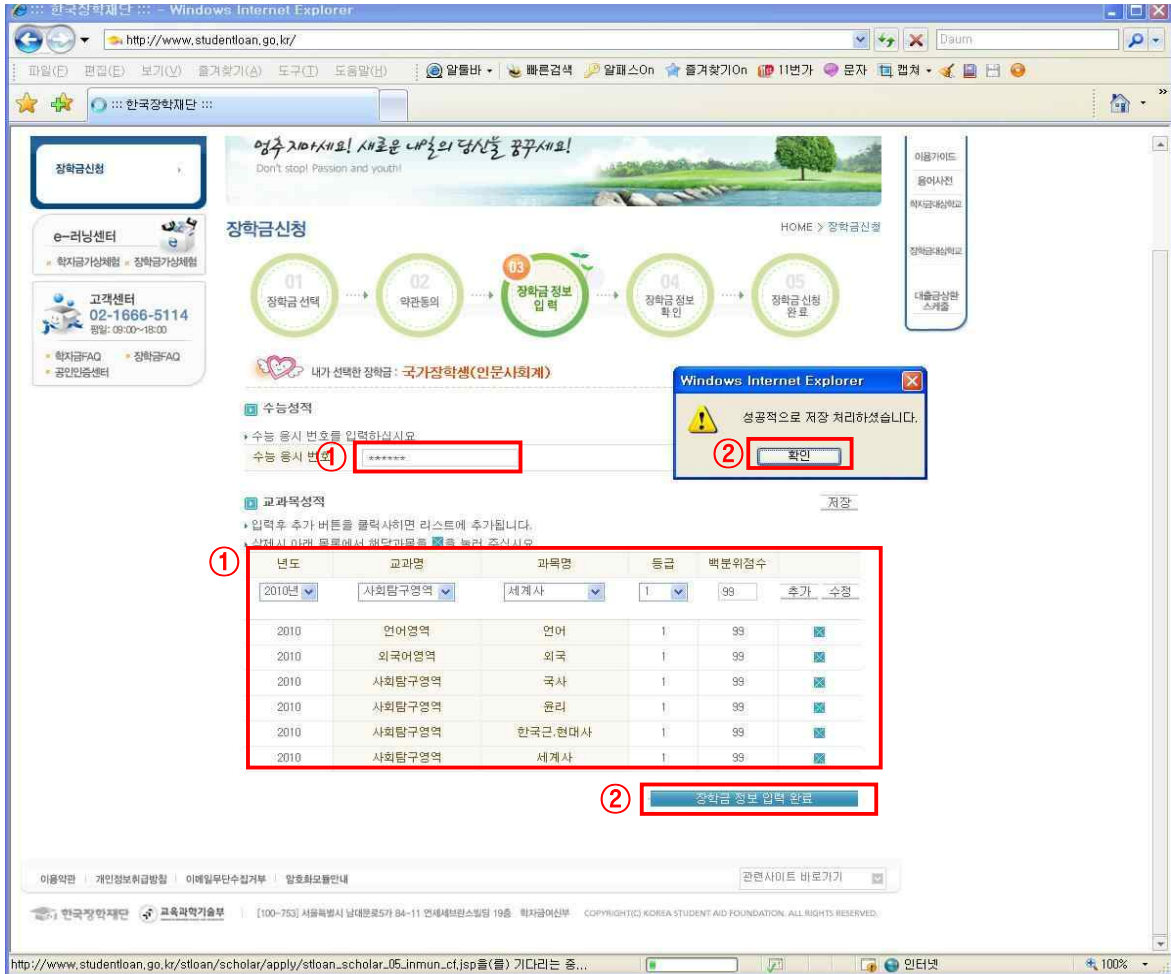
::: 한국장학재단 ::: - Windows Internet Explorer

http://www.studentloan.go.kr/

Daum

파일(F) 편집(E) 보기(V) 즐겨찾기(A) 도구(T) 도움말(H)

알툴바 빠른검색 알패스On 즐겨찾기On 11번가 문자 캡처

::: 한국장학재단 :::

장학금신청

e-러닝센터

학자금가상체험 장학금가상체험

고객센터
02-1666-5114
평일: 09:00~18:00

학자금FAQ 장학금FAQ
공인인증센터

멈추지마세요! 새로운 내일의 당신을 꿈꾸세요!
Don't stop! Passion and youth!

이용가이드
용어사전
학자금대상학교
장학금대상학교
대출금상환스케줄

장학금신청

HOME > 장학금신청

01 장학금 선택
02 약관동의
03 장학금 정보 입력
04 장학금 정보 확인
05 장학금 신청 완료

내가 선택한 장학금 : 국가장학생(인문사회계)

수능성적

수능 응시 번호를 입력하십시요

수능 응시 번호 ① ******

Windows Internet Explorer

성공적으로 저장 처리하셨습니다.

② 확인

교과목성적

저장

입력후 추가 버튼을 클릭사하면 리스트에 추가됩니다.

삭제시 아래 목록에서 해당과목을 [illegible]를 눌러 주십시요

①

| 년도 | 교과명 | 과목명 | 등급 | 백분위점수 | |
|---|---|---|---|---|---|
| 2010년 | 사회탐구영역 | 세계사 | 1 | 99 | 추가 수정 |
| 2010 | 언어영역 | 언어 | 1 | 99 | |
| 2010 | 외국어영역 | 외국 | 1 | 99 | |
| 2010 | 사회탐구영역 | 국사 | 1 | 99 | |
| 2010 | 사회탐구영역 | 윤리 | 1 | 99 | |
| 2010 | 사회탐구영역 | 한국근.현대사 | 1 | 99 | |
| 2010 | 사회탐구영역 | 세계사 | 1 | 99 | |

② 장학금 정보 입력 완료

이용약관 | 개인정보취급방침 | 이메일무단수집거부 | 암호화모듈안내

관련사이트 바로가기

한국장학재단 교육과학기술부 [100-753] 서울특별시 남대문로5가 84-11 연세세브란스빌딩 19층 학자금여신부 COPYRIGHT(C) KOREA STUDENT AID FOUNDATION. ALL RIGHTS RESERVED.

http://www.studentloan.go.kr/stloan/scholar/apply/stloan_scholar_05_inmun_cf.jsp을(를) 기다리는 중...

인터넷

100%